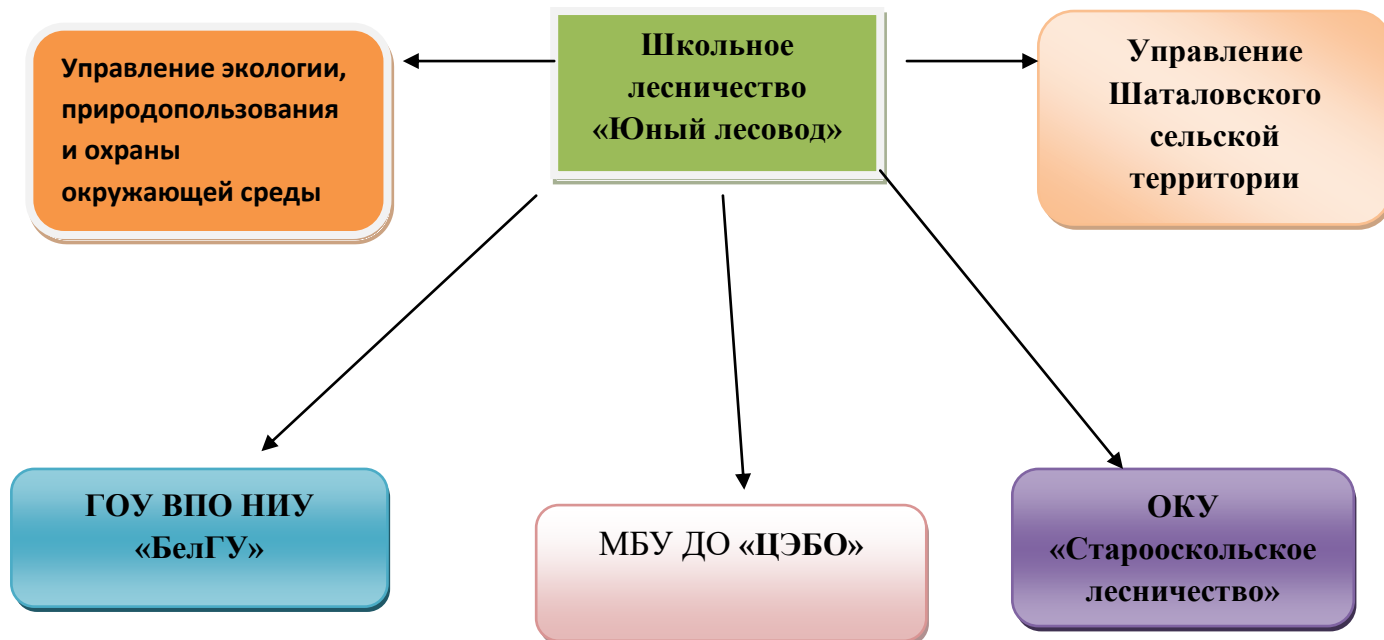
Школьное лесничество «Юный лесовод»

Управление экологии, природопользования и охраны окружающей среды

Управление Шаталовского сельской территории

ГОУ ВПО НИУ «БелГУ»

МБУ ДО «ЦЭБО»

ОКУ «Старооскольское лесничество»